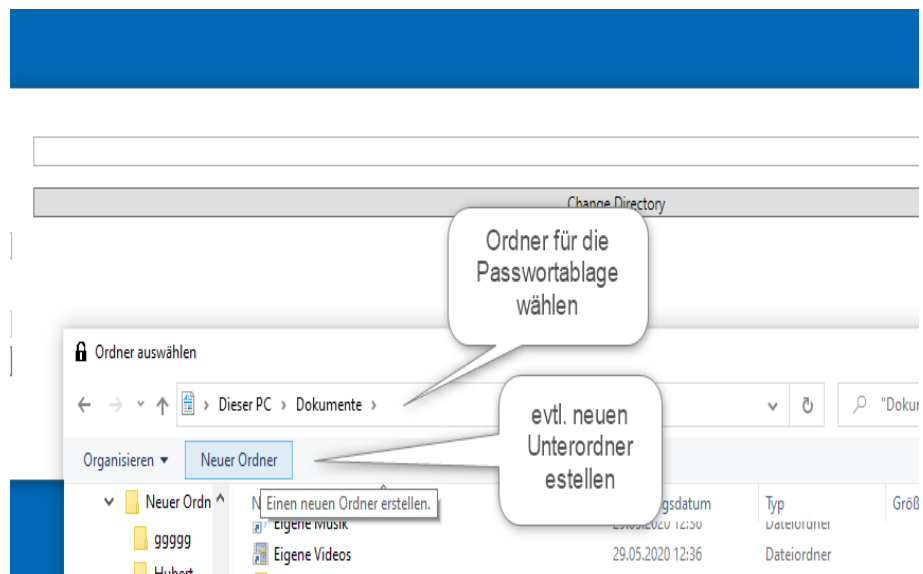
Change Directory

Ordner für die Passwortablage wählen

Ordner auswählen

Dieser PC › Dokumente ›

"Doku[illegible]

evtl. neuen Unterordner estellen

Organisieren ▾ Neuer Ordner

Neuer Ordn

ggggg

Hubert

N Einen neuen Ordner erstellen.

gsdatum

Typ

Größ

Eigene Musik

29.05.2020 12:36

Dateiordner

Eigene Videos

29.05.2020 12:36

Dateiordner